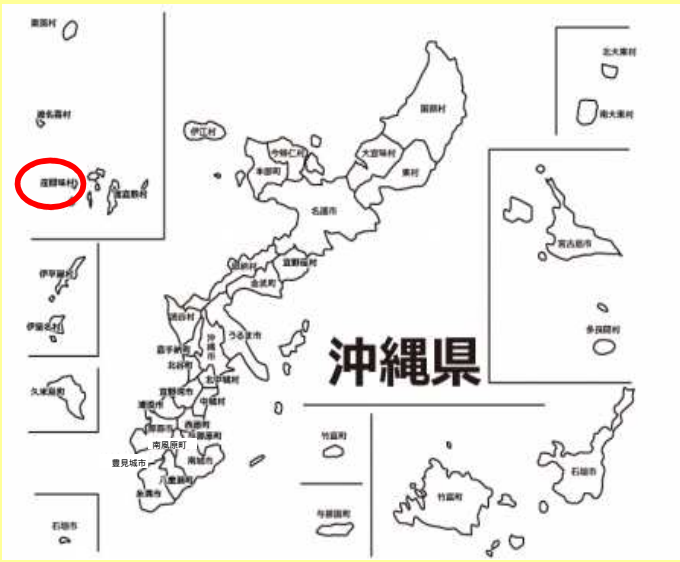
粟国村

渡名喜村

座間味村

渡嘉敷村

伊江村

今帰仁村

本部町

国頭村

大宜味村

東村

名護市

恩納村

宜野座村

金武町

伊平屋村

伊是名村

読谷村

うるま市

嘉手納町

沖縄市

北谷町

北中城村

宜野湾市

中城村

浦添市

西原町

那覇市

南風原町

与那原町

豊見城市

南城市

八重瀬町

糸満市

久米島町

北大東村

南大東村

宮古島市

多良間村

沖縄県

竹富町

与那国町

石垣市

石垣市